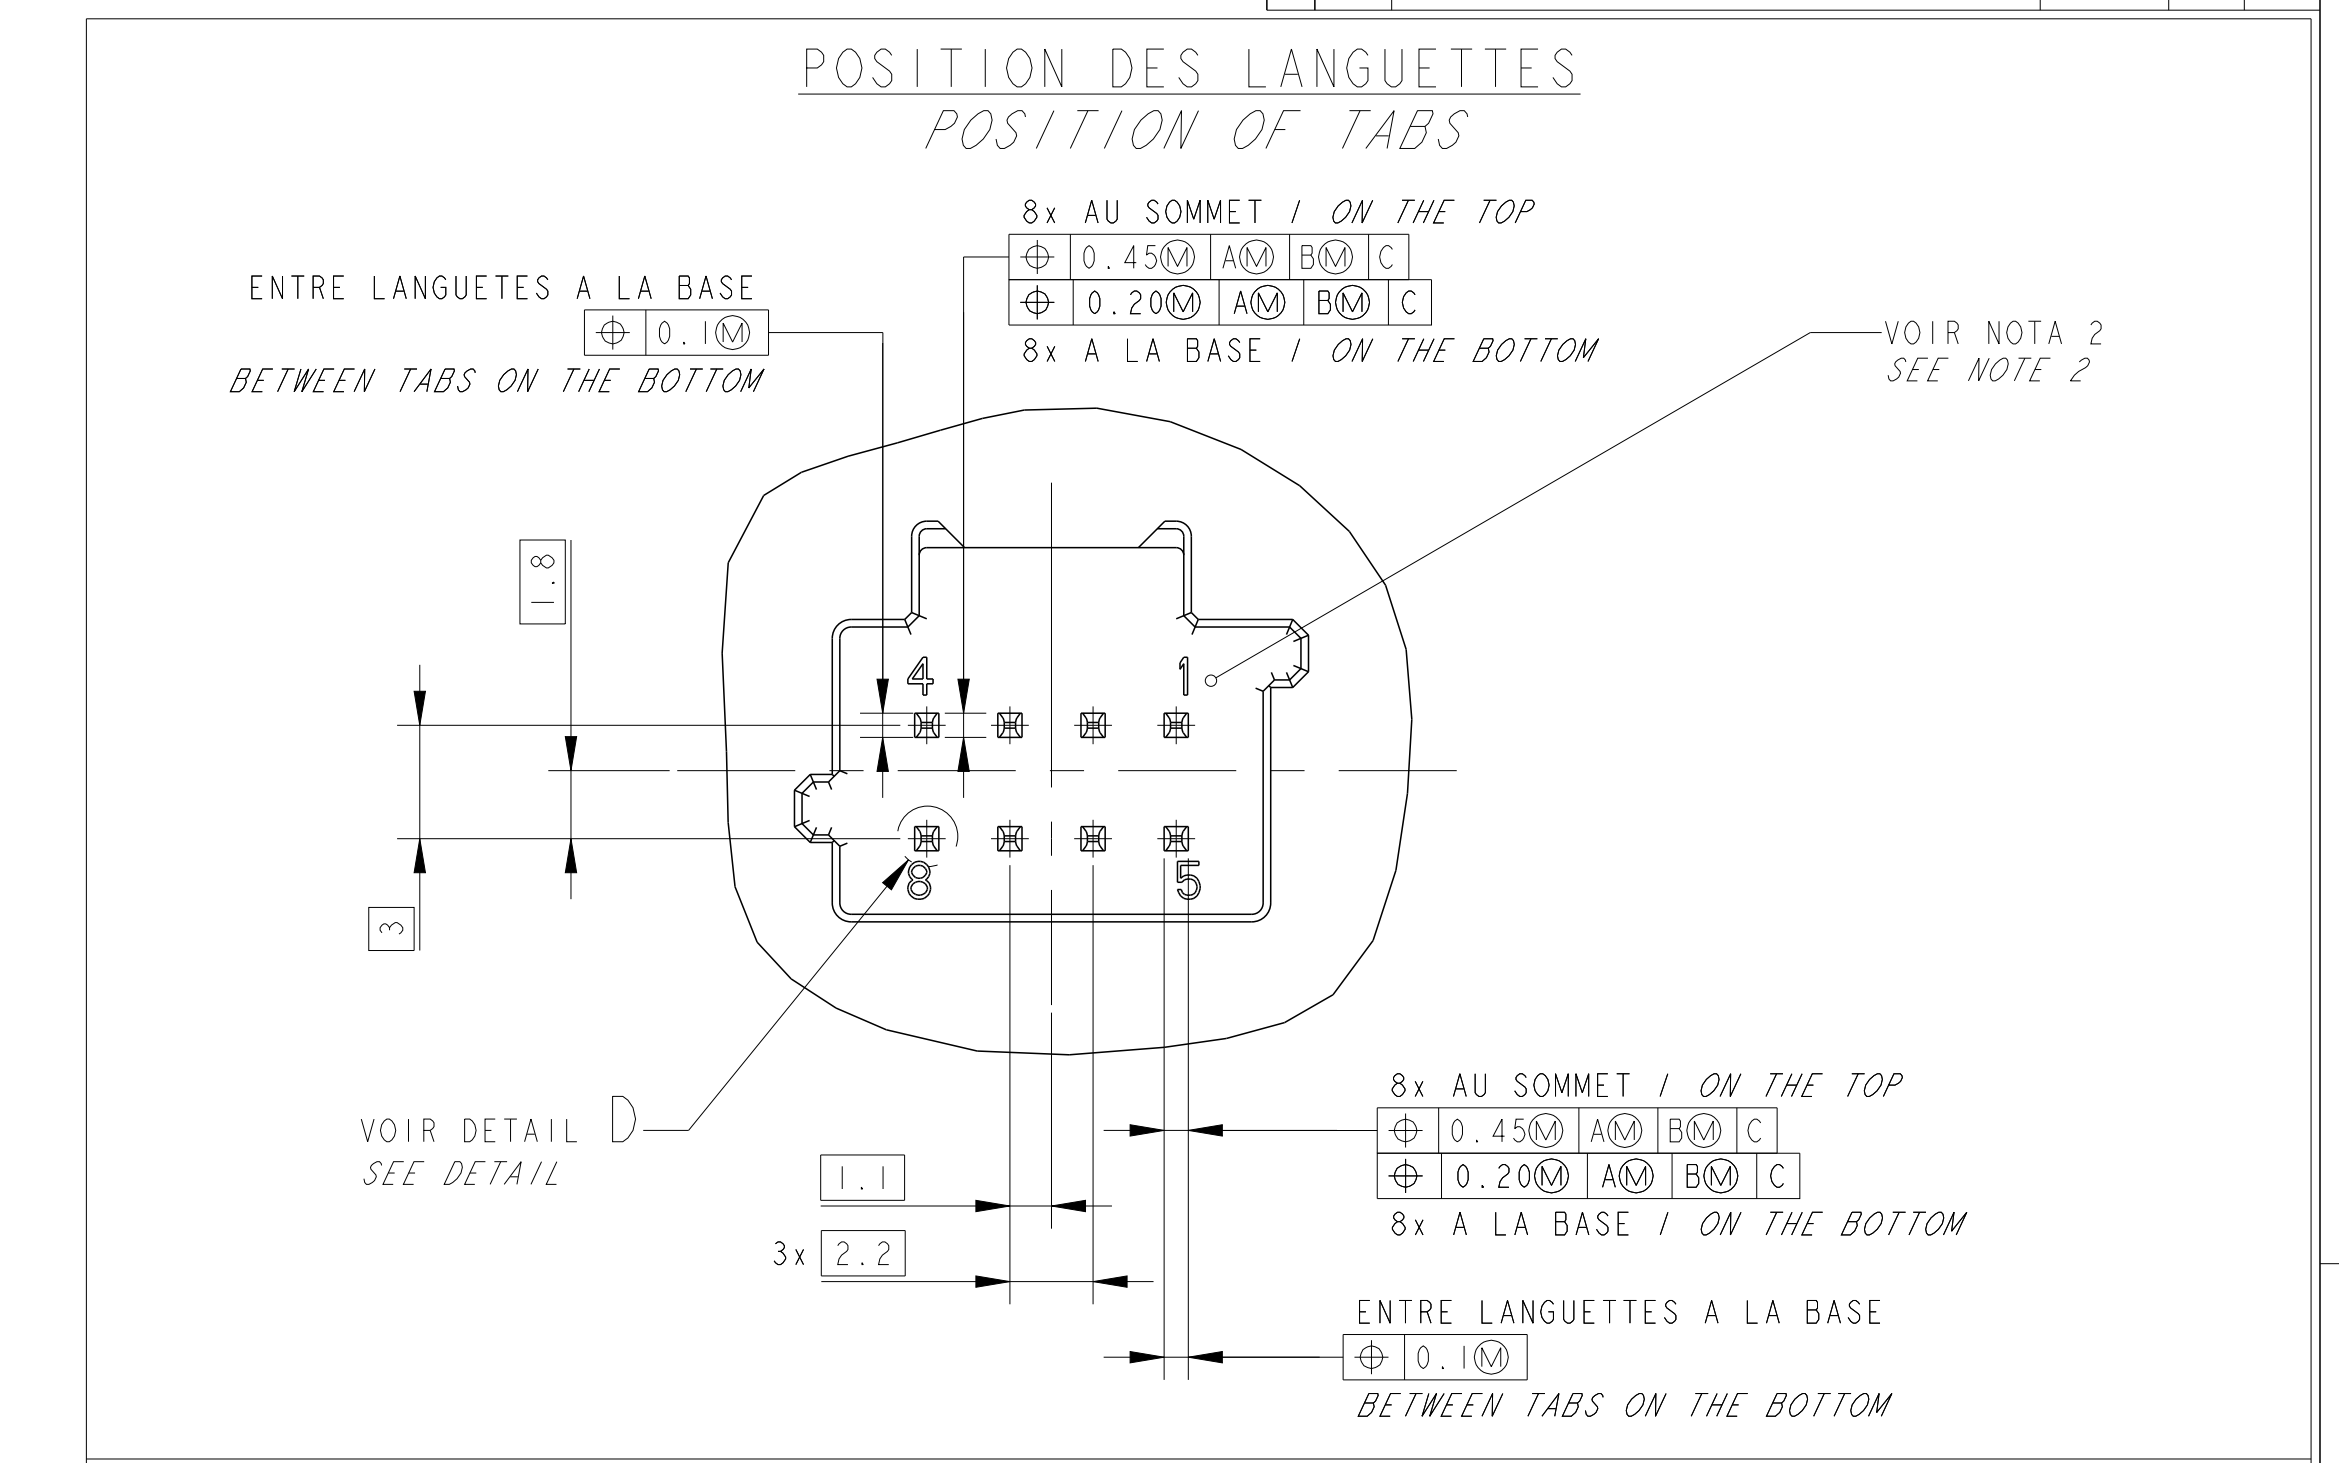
POSITION DES LANGUETTES
POSITION OF TABS

8x AU SOMMET / ON THE TOP

| ⌖ | 0.45Ⓜ | AⓂ | BⓂ | C |
|---|---|---|---|---|
| ⌖ | 0.20Ⓜ | AⓂ | BⓂ | C |

8x A LA BASE / ON THE BOTTOM

ENTRE LANGUETES A LA BASE

| ⌖ | 0.1Ⓜ |
|---|---|

BETWEEN TABS ON THE BOTTOM

VOIR NOTA 2
SEE NOTE 2

1.8

4

1

3

8

5

VOIR DETAIL D
SEE DETAIL

1.1

3x 2.2

8x AU SOMMET / ON THE TOP

| ⌖ | 0.45Ⓜ | AⓂ | BⓂ | C |
|---|---|---|---|---|
| ⌖ | 0.20Ⓜ | AⓂ | BⓂ | C |

8x A LA BASE / ON THE BOTTOM

ENTRE LANGUETTES A LA BASE

| ⌖ | 0.1Ⓜ |
|---|---|

BETWEEN TABS ON THE BOTTOM